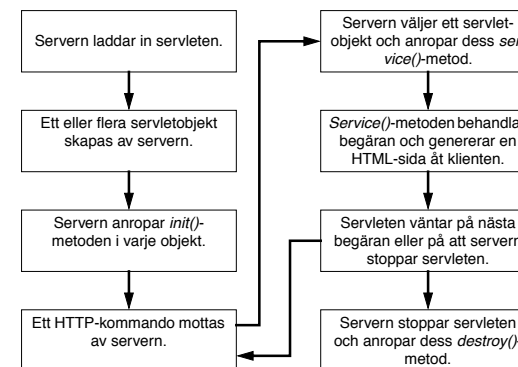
Servern laddar in servleten.

Ett eller flera servletobjekt skapas av servern.

Servern anropar init()-metoden i varje objekt.

Ett HTTP-kommando mottas av servern.

Servern väljer ett servletobjekt och anropar dess service()-metod.

Service()-metoden behandlar begäran och genererar en HTML-sida åt klienten.

Servleten väntar på nästa begäran eller på att servern stoppar servleten.

Servern stoppar servleten och anropar dess destroy()-metod.